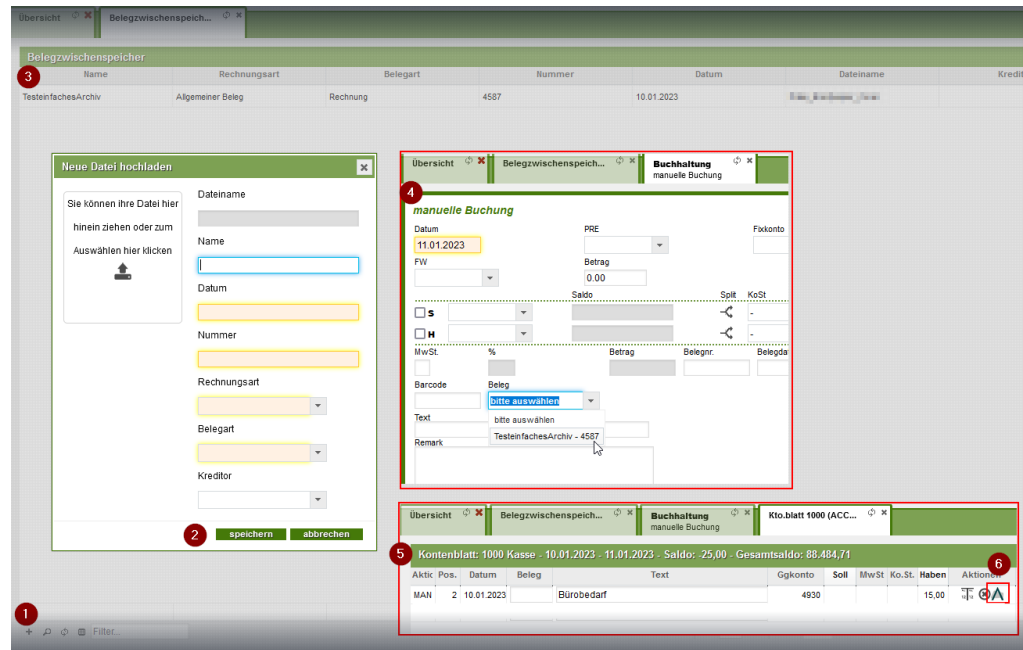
Übersicht | Belegzwischenspeich...

Belegzwischenspeicher

3

| Name | Rechnungsart | Belegart | Nummer | Datum | Dateiname | Kredit |
|---|---|---|---|---|---|---|
| TesteinfachesArchiv | Allgemeiner Beleg | Rechnung | 4587 | 10.01.2023 | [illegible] | |

Neue Datei hochladen

Sie können ihre Datei hier hinein ziehen oder zum Auswählen hier klicken

Dateiname

Name

Datum

Nummer

Rechnungsart

Belegart

Kreditor

2 speichern abbrechen

1 Filter...

Übersicht | Belegzwischenspeich... | Buchhaltung manuelle Buchung

4

manuelle Buchung

Datum 11.01.2023

PRE

Fixkonto

FW

Betrag 0.00

Saldo Split KoSt

S -

H -

MwSt. % Betrag Belegnr. Belegda

Barcode Beleg bitte auswählen

Text bitte auswählen

Remark TesteinfachesArchiv - 4587

Übersicht | Belegzwischenspeich... | Buchhaltung manuelle Buchung | Kto.blatt 1000 (ACC...

5 Kontenblatt: 1000 Kasse - 10.01.2023 - 11.01.2023 - Saldo: -25,00 - Gesamtsaldo: 88.484,71

6

| Aktio | Pos. | Datum | Beleg | Text | Ggkonto | Soll | MwSt | Ko.St. | Haben | Aktionen |
|---|---|---|---|---|---|---|---|---|---|---|
| MAN | 2 | 10.01.2023 | | Bürobedarf | 4930 | | | | 15,00 | |